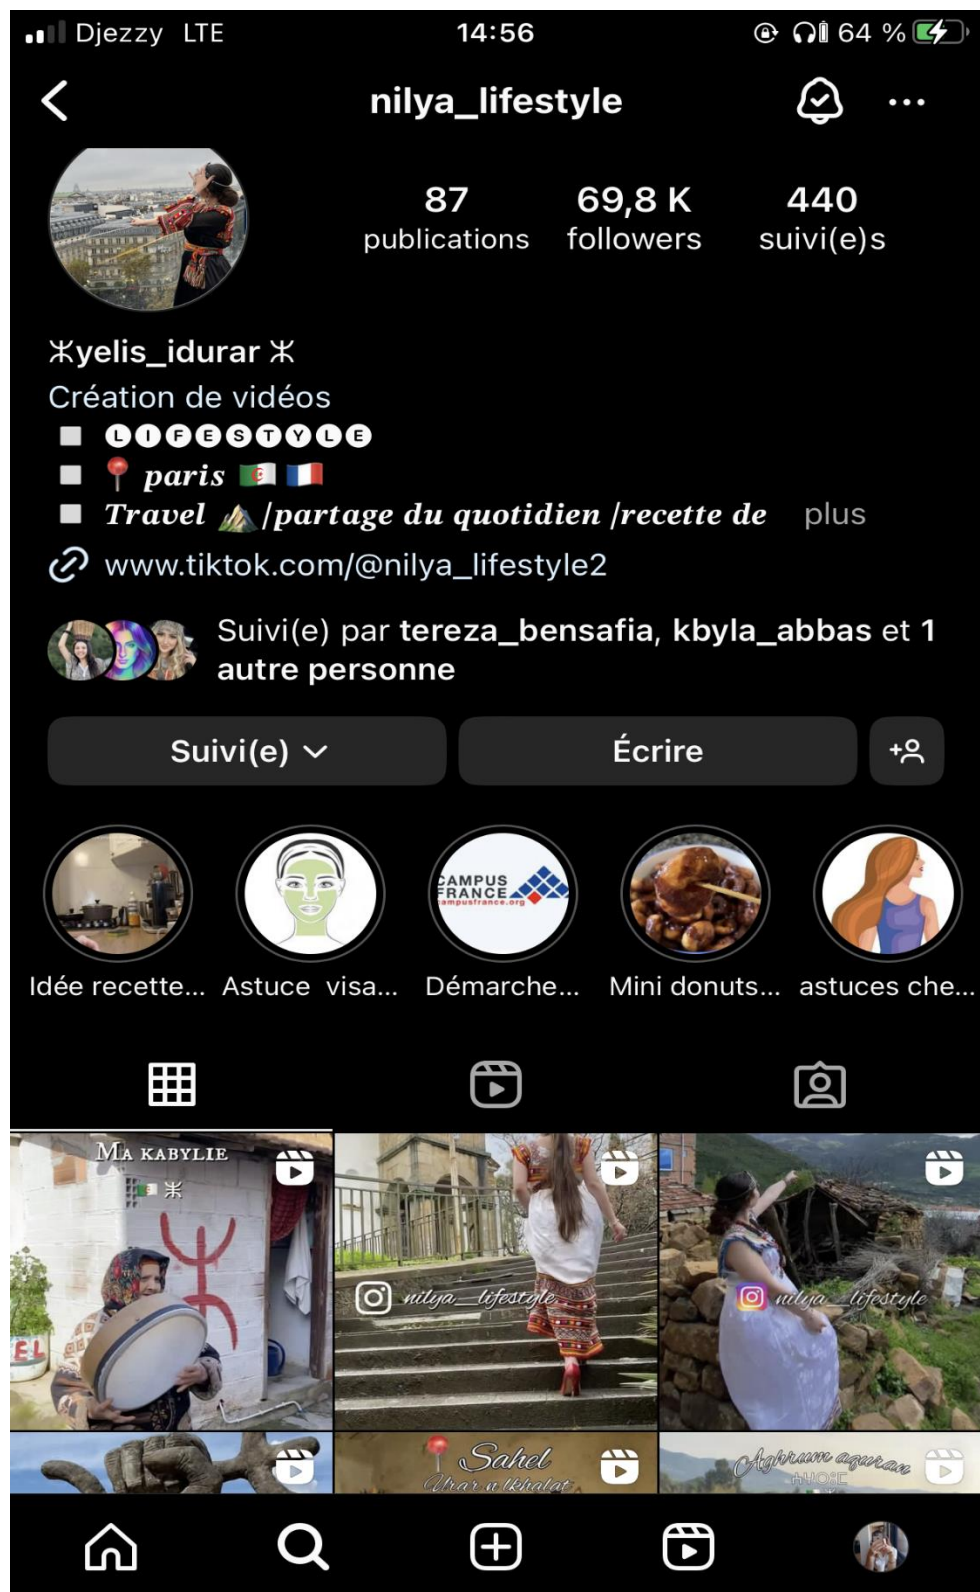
Djezzy LTE 14:56 64 %

nilya_lifestyle

87 publications
69,8 K followers
440 suivi(e)s

ⵣyelis_idurar ⵣ
Création de vidéos
▪ LIFESTYLE
▪ 📍 paris
▪ Travel /partage du quotidien /recette de plus
www.tiktok.com/@nilya_lifestyle2

Suivi(e) par tereza_bensafia, kbyla_abbas et 1 autre personne

Suivi(e)
Écrire

Idée recette...
Astuce visa...
Démarche...
Mini donuts...
astuces che...

CAMPUS FRANCE campusfrance.org

MA KABYLIE
ⵣ
nilya_lifestyle
nilya_lifestyle
Sahel
Urar n lkhalat
Aghrum aquran